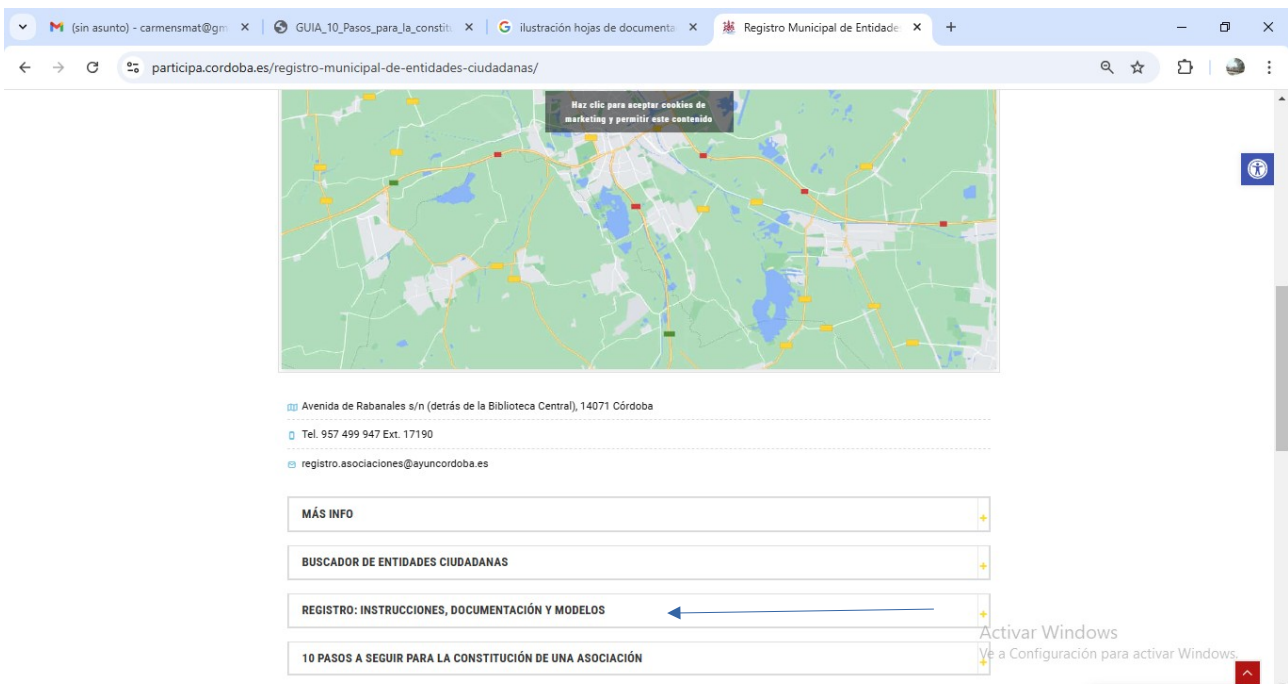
(sin asunto) - carmensmat@gm ×
GUIA_10_Pasos_para_la_constit ×
ilustración hojas de documenta ×
Registro Municipal de Entidade ×
+

participa.cordoba.es/registro-municipal-de-entidades-ciudadanas/

Haz clic para aceptar cookies de marketing y permitir este contenido

Avenida de Rabanales s/n (detrás de la Biblioteca Central), 14071 Córdoba

Tel. 957 499 947 Ext. 17190

registro.asociaciones@ayuncordoba.es

MÁS INFO +

BUSCADOR DE ENTIDADES CIUDADANAS +

REGISTRO: INSTRUCCIONES, DOCUMENTACIÓN Y MODELOS +

10 PASOS A SEGUIR PARA LA CONSTITUCIÓN DE UNA ASOCIACIÓN +

Activar Windows
Ve a Configuración para activar Windows.